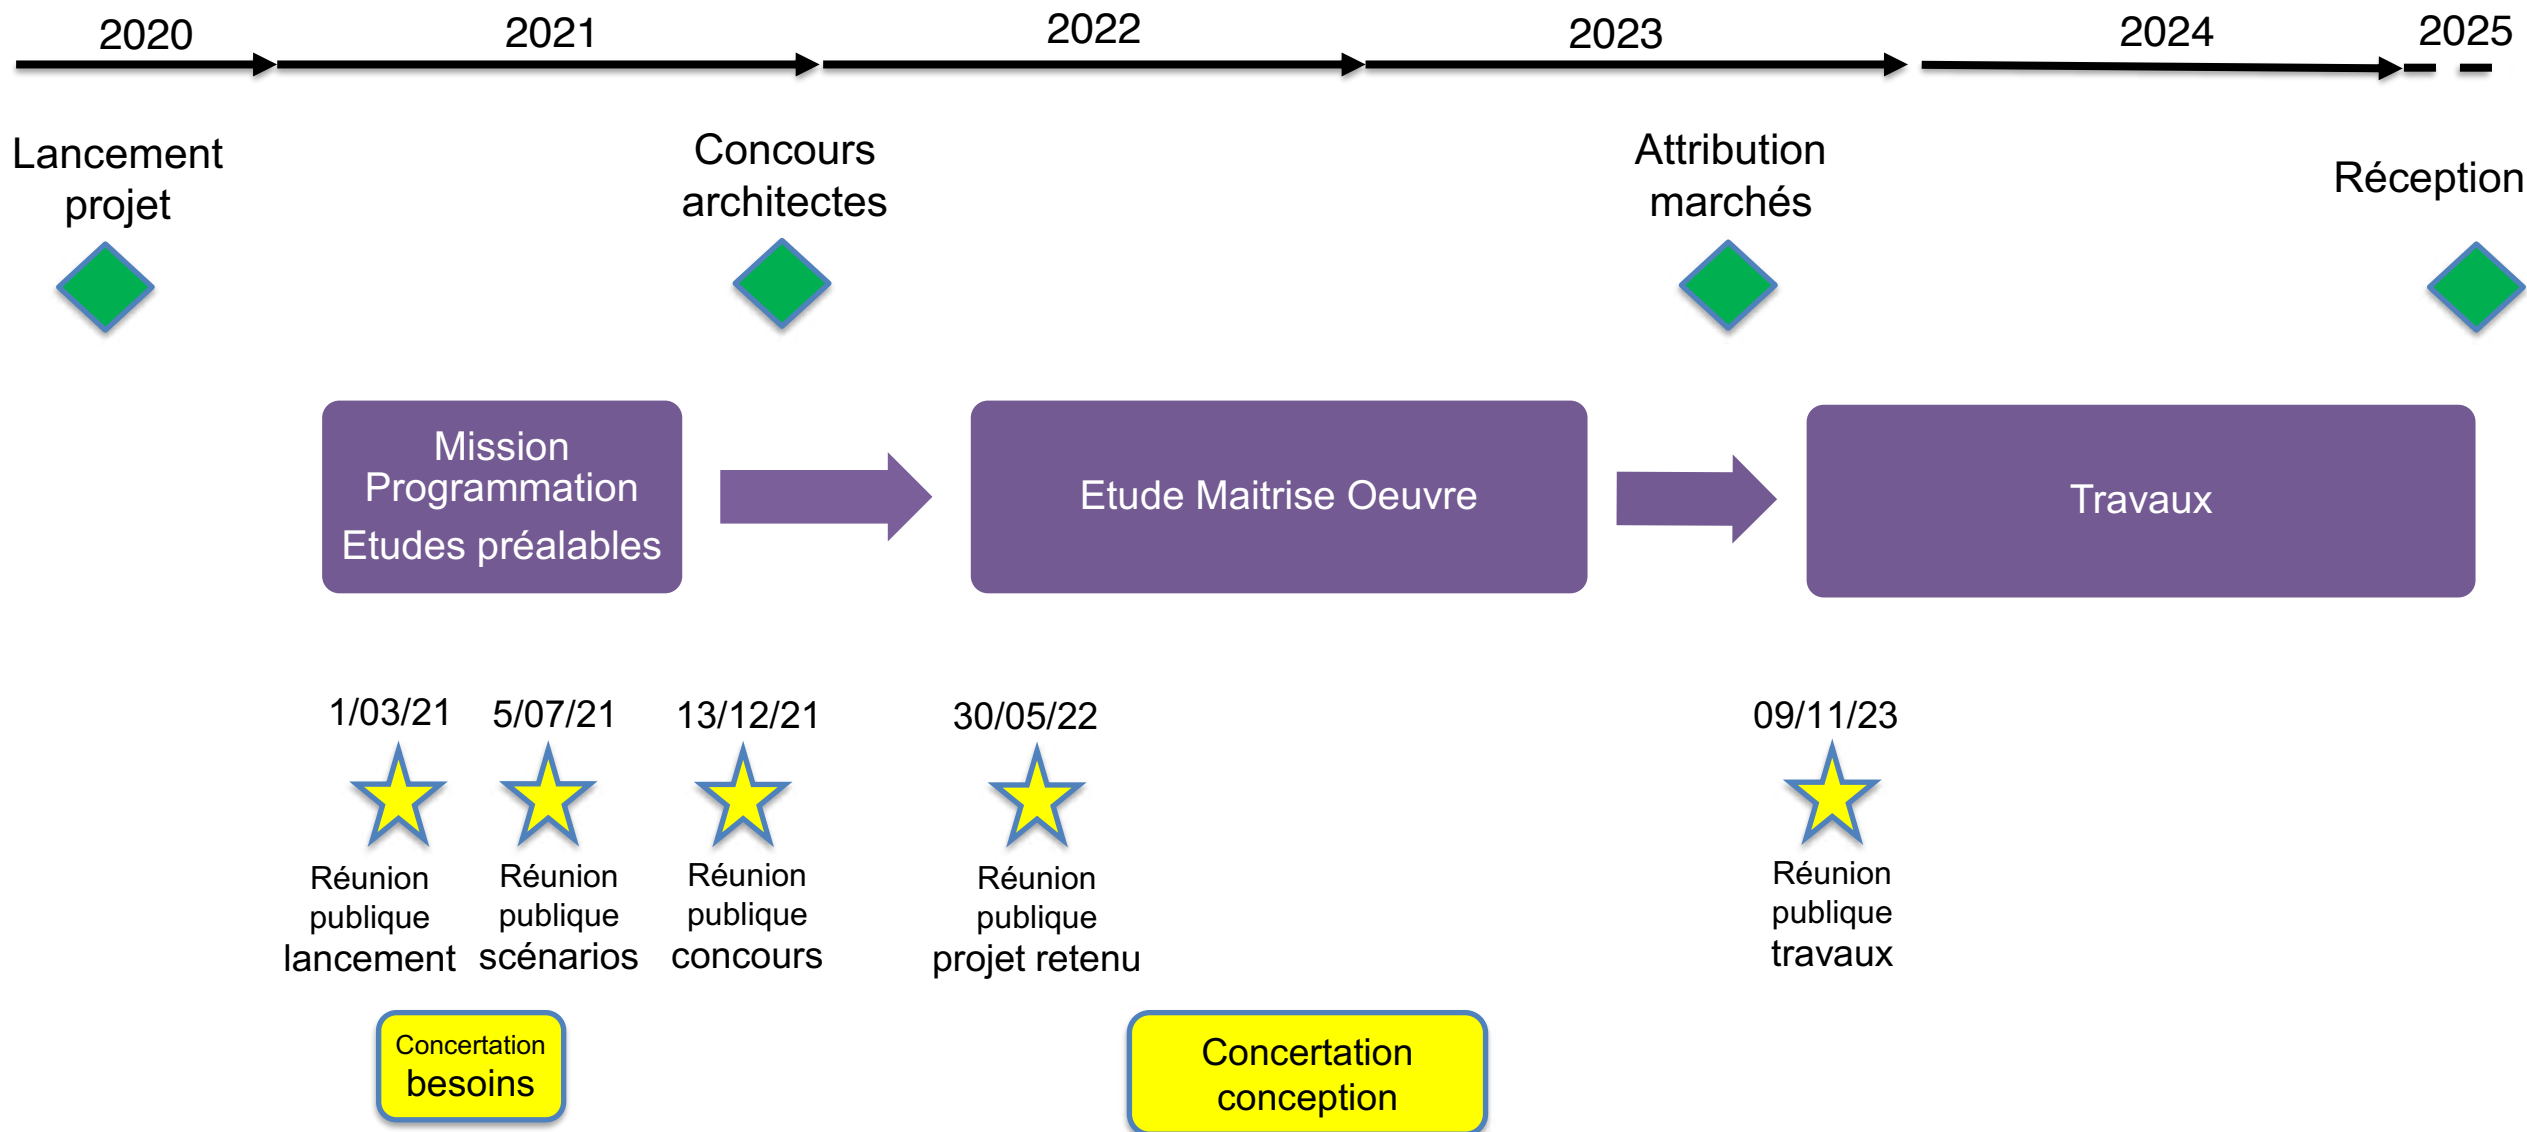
2020 2021 2022 2023 2024 2025

Lancement projet

Concours architectes

Attribution marchés

Réception

Mission Programmation
Etudes préalables

Etude Maitrise Oeuvre

Travaux

1/03/21
Réunion publique lancement

5/07/21
Réunion publique scénarios

13/12/21
Réunion publique concours

30/05/22
Réunion publique projet retenu

09/11/23
Réunion publique travaux

Concertation besoins

Concertation conception